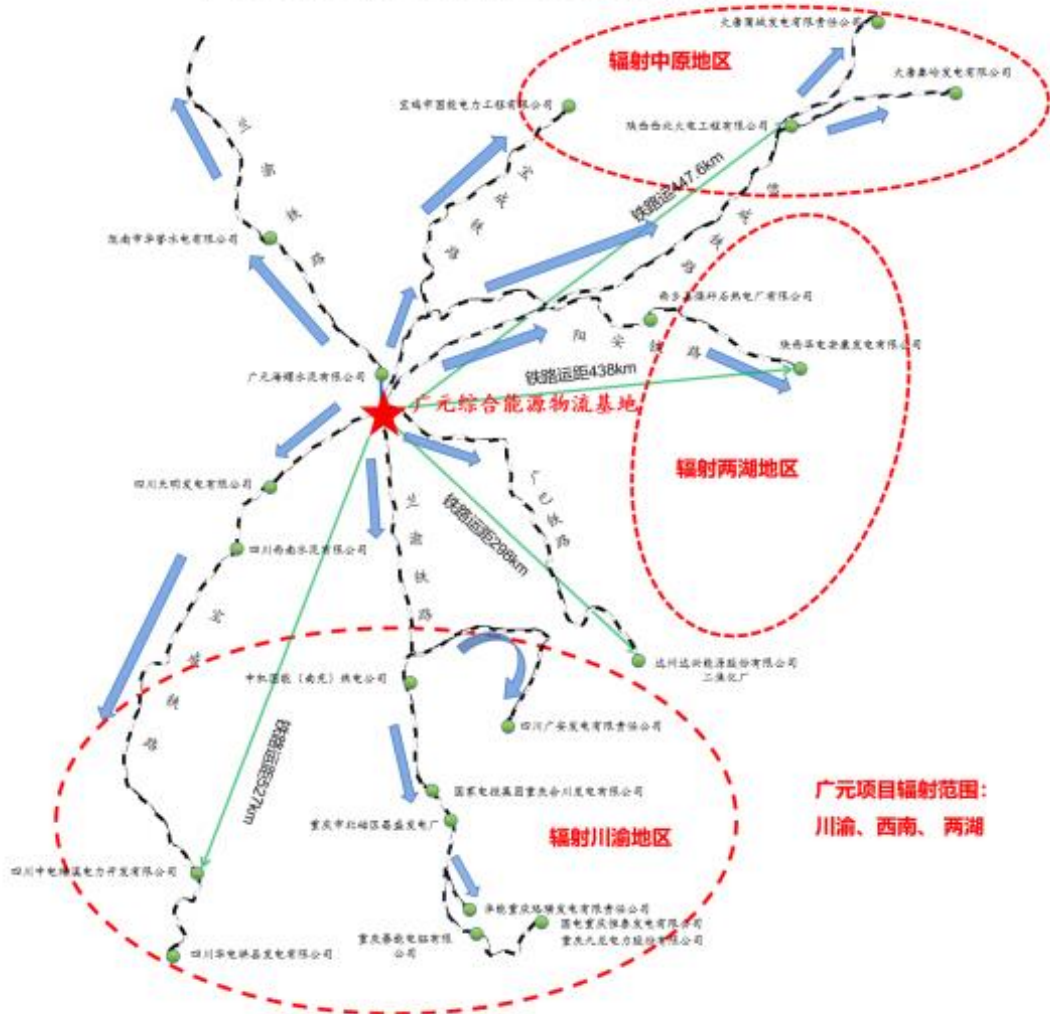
辐射中原地区

大唐蒲城发电有限责任公司

大唐秦岭发电有限公司

宝鸡市国能电力工程有限公司

陕西西北火电工程有限公司

兰

渝

铁

路

宝

成

铁

路

铁路运距447.6km

宁

西

铁

路

西

安

陇南市华誉水电有限公司

商洛尧柏秀石热电厂有限公司

阳

安

铁

路

陕西华电安康发电有限公司

广元海螺水泥有限公司

铁路运距438km

广元综合能源物流基地

辐射两湖地区

四川光明发电有限公司

广

巴

铁

路

四川南南水泥有限公司

兰

渝

铁

路

铁路运距288km

宝

成

铁

路

达州达兴能源股份有限公司二煤化厂

中电国能（南充）热电公司

四川广安发电有限责任公司

铁路运距527km

国家电投集团重庆合川发电有限公司

广元项目辐射范围：
川渝、西南、两湖

重庆市北碚区嘉盛发电厂

辐射川渝地区

四川中电福溪电力开发有限公司

华能重庆珞璜发电有限责任公司

国电重庆恒泰发电有限公司

重庆大唐电力股份有限公司

重庆基能电链有限公司

四川华电珙县发电有限公司